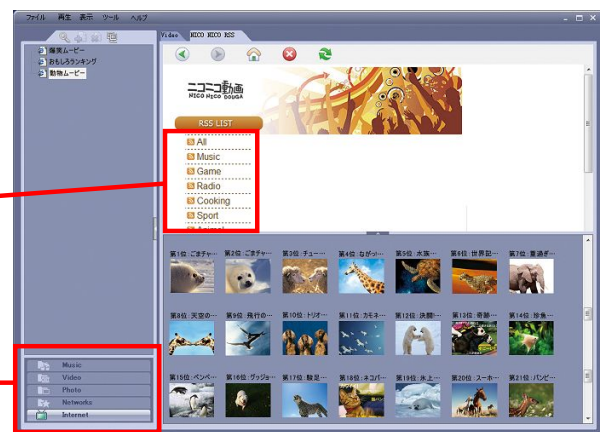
ファイル 再生 表示 ツール ヘルプ

爆笑ムービー
おもしろランキング
動物ムービー

Music
Video
Photo
Networks
Internet

Video NICO NICO RSS

ニコニコ動画
NICO NICO DOUGA

RSS LIST
All
Music
Game
Radio
Cooking
Sport
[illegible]

第1位：ごまチャ…
第2位：ごまチャ…
第3位：チュー…
第4位：ながっ…
第5位：水族…
第6位：世界記…
第7位：普通ず…
第8位：天空の…
第9位：飛行の…
第10位：ドリオ…
第11位：カモネ…
第12位：挑戦…
第13位：奇跡…
第14位：珍魚…
第15位：ペンベ…
第16位：ヴッジョ…
第17位：散足…
第18位：ネコパ…
第19位：氷上…
第20位：スーホ…
第21位：バンビ…